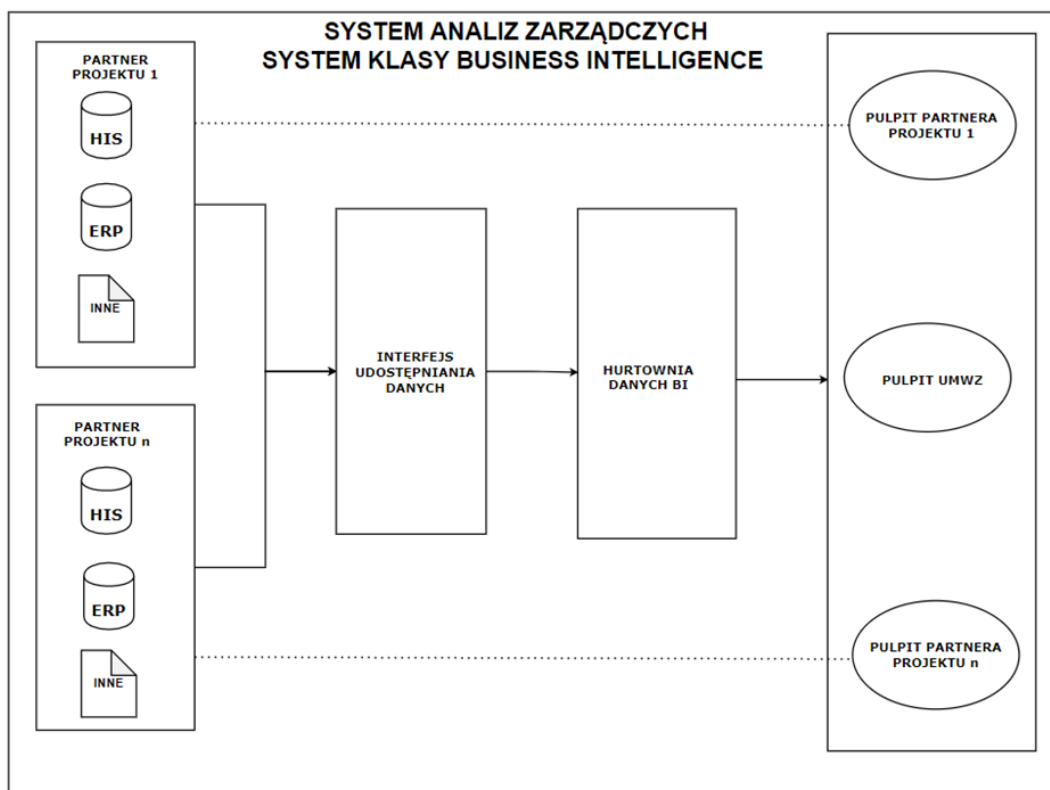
SYSTEM ANALIZ ZARZĄDCZYCH
SYSTEM KLASY BUSINESS INTELLIGENCE

PARTNER PROJEKTU 1

HIS

ERP

INNE

PARTNER PROJEKTU n

HIS

ERP

INNE

INTERFEJS UDOSTĘPNIANIA DANYCH

HURTOWNIA DANYCH BI

PULPIT PARTNERA PROJEKTU 1

PULPIT UMWZ

PULPIT PARTNERA PROJEKTU n